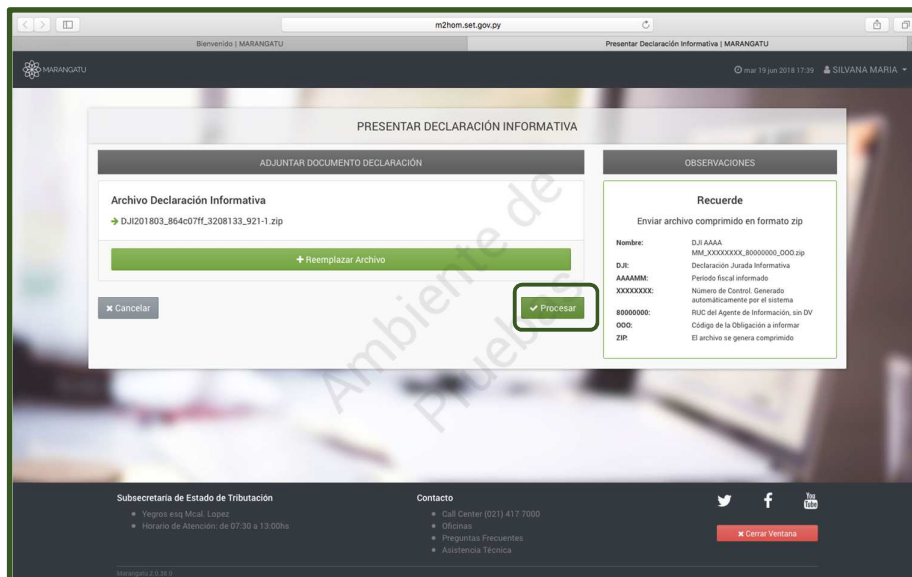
m2hom.set.gov.py

Bienvenido | MARANGATU

Presentar Declaración Informativa | MARANGATU

MARANGATU

mar 19 jun 2018 17:39 SILVANA MARIA

PRESENTAR DECLARACIÓN INFORMATIVA

ADJUNTAR DOCUMENTO DECLARACIÓN

Archivo Declaración Informativa

DJI201803_864c07ff_3208133_921-1.zip

+ Reemplazar Archivo

✖ Cancelar

✔ Procesar

OBSERVACIONES

Recuerde

Enviar archivo comprimido en formato zip

| | |
|---|---|
| Nombre: | DJI AAAA MM_XXXXXXXX_80000000_OOO.zip |
| DJI: | Declaración Jurada Informativa |
| AAAAMM: | Periodo fiscal informado |
| XXXXXXXX: | Número de Control. Generado automáticamente por el sistema |
| 80000000: | RUC del Agente de Información, sin DV |
| OOO: | Código de la Obligación a informar |
| ZIP: | El archivo se genera comprimido |

Ambiente de Pruebas

Subsecretaria de Estado de Tributación

Yegros esq Mcal. Lopez

Horario de Atención: de 07:30 a 13:00hs

Contacto

Call Center (021) 417 7000

Oficinas

Preguntas Frecuentes

Asistencia Técnica

You Tube

✖ Cerrar Ventana

Marangatu 2.0.38.0